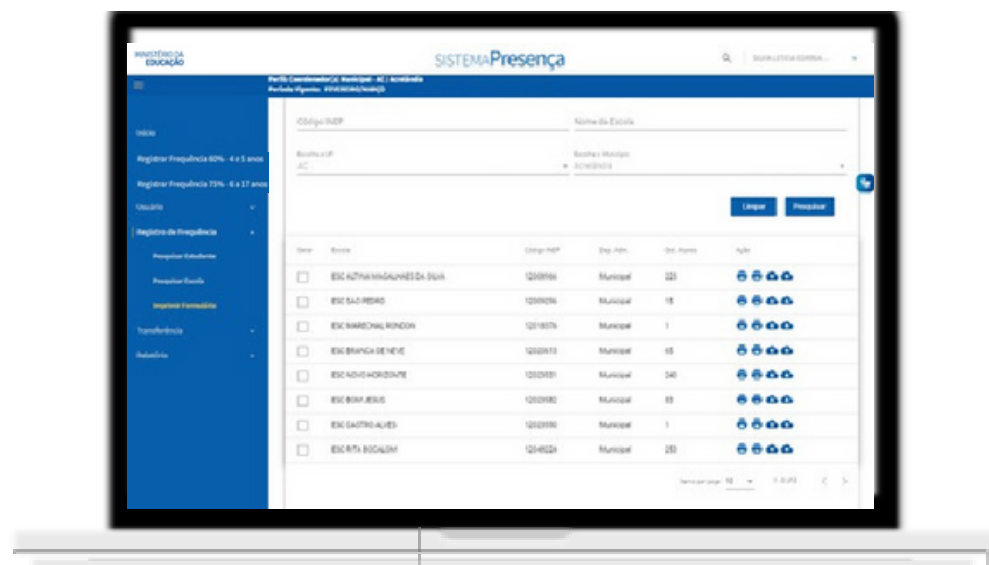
MINISTÉRIO DA EDUCAÇÃO

SISTEMAPresença

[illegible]

Perfil: Coordenador(a) Municipal - AC | Acrelândia
Período Vigente: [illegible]

Início

Registrar Frequência 60% - 4 a 5 anos

Registrar Frequência 75% - 6 a 17 anos

Usuário

Registro de Frequência

Pesquisar Estudante

Pesquisar Escola

Imprimir Formulário

Transferência

Relatório

Código INEP

Nome da Escola

Escolha a UF
AC

Escolha o Município
Acrelândia

Limpar

Pesquisar

| Gerar | Escola | Código INEP | Dep. Adm. | Qtd. Alunos | Ação |
|---|---|---|---|---|---|
| | ESC AZ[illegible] MAGALHAES DA SILVA | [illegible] | Municipal | 325 | |
| | ESC SAO PEDRO | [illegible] | Municipal | 18 | |
| | ESC MARECHAL RONDON | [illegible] | Municipal | 1 | |
| | ESC BRANCA DE NEVE | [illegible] | Municipal | 65 | |
| | ESC NOVO HORIZONTE | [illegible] | Municipal | 340 | |
| | ESC BOM JESUS | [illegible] | Municipal | 83 | |
| | ESC CASTRO ALVES | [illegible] | Municipal | 1 | |
| | ESC RITA BOCALOM | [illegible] | Municipal | 253 | |

Items per page: 10 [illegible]